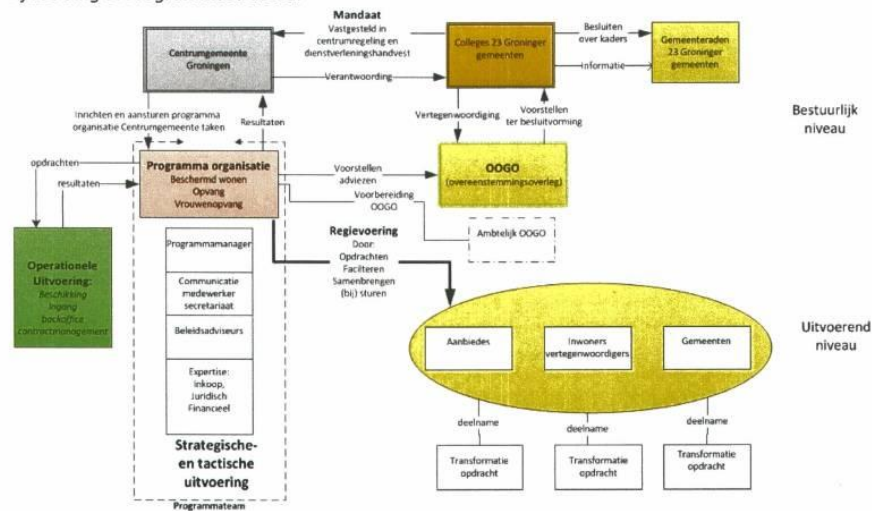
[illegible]

Mandaat
Vastgesteld in centrumregeling en dienstverleningshandvest

Centrumgemeente Groningen

Colleges 23 Groninger gemeenten

Besluiten over kaders

Gemeenteraden 23 Groninger gemeenten

Verantwoording

Informatie

Vertegenwoordiging

Voorstellen ter besluitvorming

Bestuurlijk niveau

Inrichten en aansturen programma organisatie Centrumgemeente taken

Resultaten

opdrachten

resultaten

Programma organisatie
Beschermd wonen
Opvang
Vrouwenopvang

Voorstellen adviezen

Voorbereiding OOGO

OOGO
(overeenstemmingsoverleg)

Ambtelijk OOGO

Operationele Uitvoering:
Beschikking
Inkoop
backoffice
contractmanagement

Programmamanager

Communicatie medewerker secretariaat

Beleidsadviseurs

Expertise:
Inkoop,
Juridisch
Financieel

Regievoering
Door
Opdrachten
Faciliteren
Samenbrengen
(bij) sturen

Aanbieders

Inwoners vertegenwoordigers

Gemeenten

Uitvoerend niveau

deelname

deelname

deelname

Transformatie opdracht

Transformatie opdracht

Transformatie opdracht

Strategische- en tactische uitvoering

Programmateam